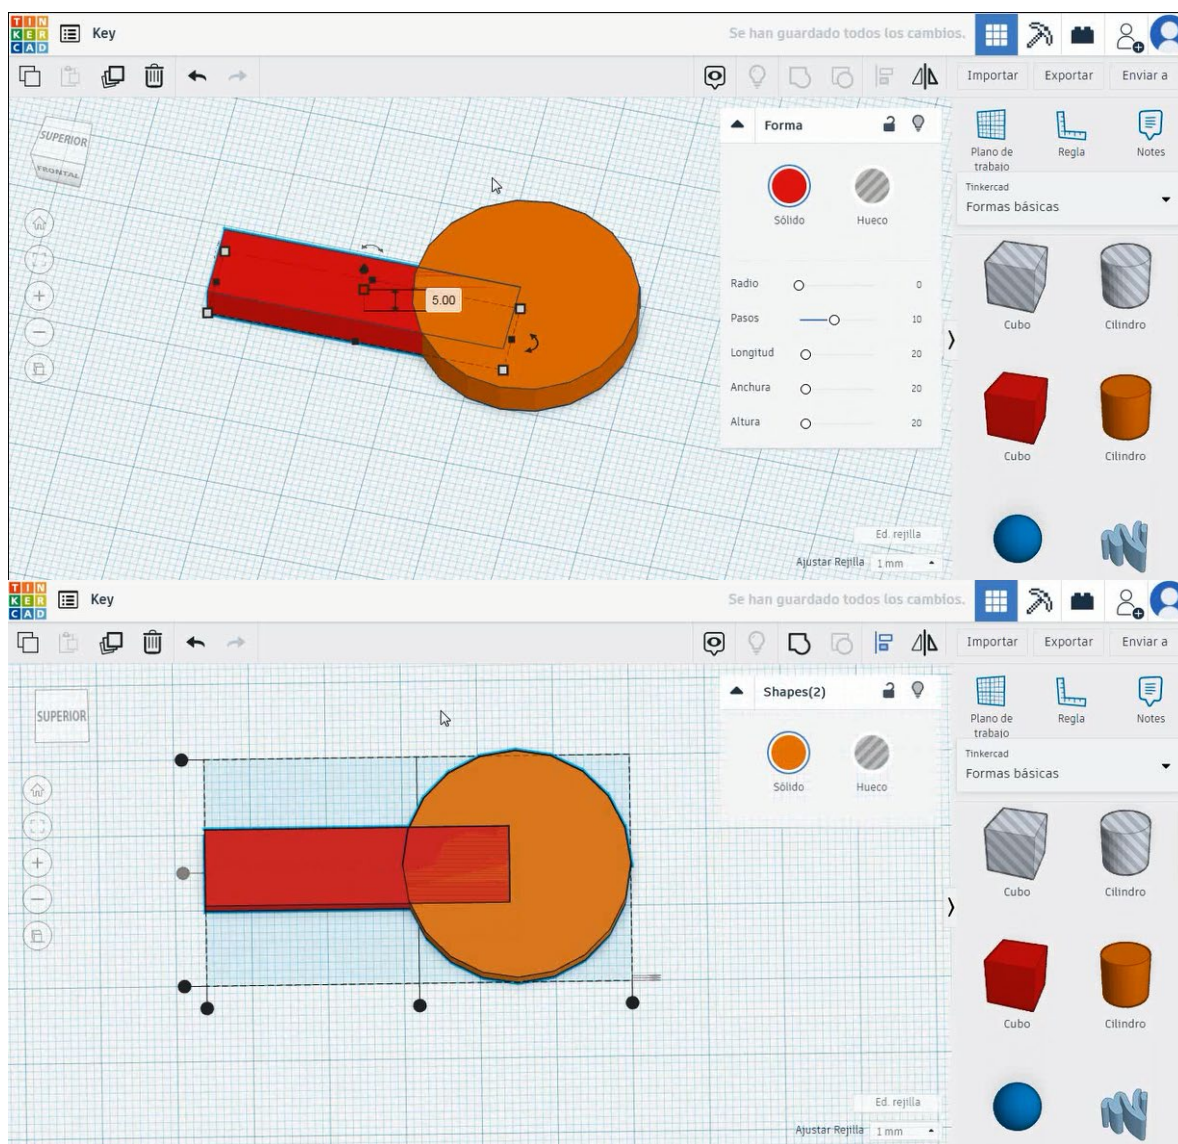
TIN KER CAD Key

Se han guardado todos los cambios.

Importar Exportar Enviar a

SUPERIOR
FRONTAL

5.00

Forma

Sólido Hueco

Radio 0
Pasos 10
Longitud 20
Anchura 20
Altura 20

Plano de trabajo Regla Notes

Tinkercad
Formas básicas

Cubo Cilindro
Cubo Cilindro

Ed. rejilla
Ajustar Rejilla 1 mm

TIN KER CAD Key

Se han guardado todos los cambios.

Importar Exportar Enviar a

SUPERIOR

Shapes(2)

Sólido Hueco

Plano de trabajo Regla Notes

Tinkercad
Formas básicas

Cubo Cilindro
Cubo Cilindro

Ed. rejilla
Ajustar Rejilla 1 mm